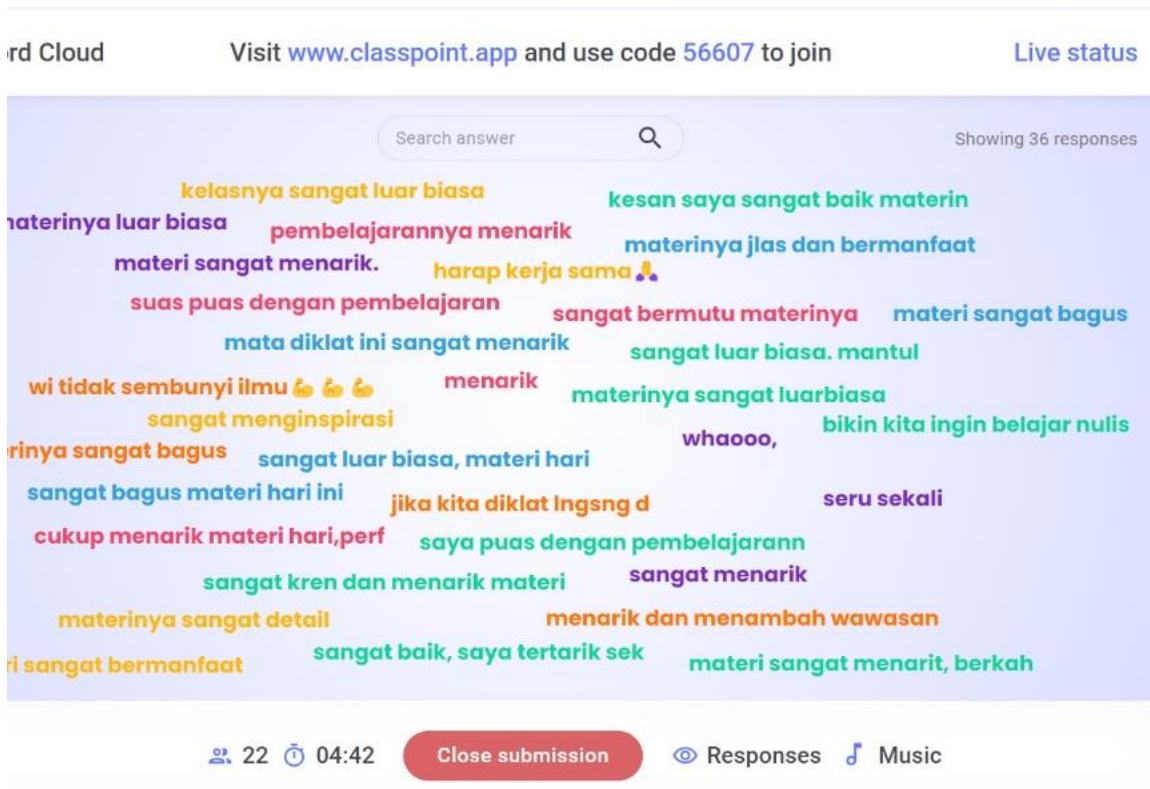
rd Cloud

Visit www.classpoint.app and use code 56607 to join

Live status

Search answer

Showing 36 responses

kelasnya sangat luar biasa

kesan saya sangat baik materin

aterinya luar biasa

pembelajarannya menarik

materinya jlas dan bermanfaat

materi sangat menarik.

harap kerja sama🙏

suas puas dengan pembelajaran

sangat bermutu materinya

materi sangat bagus

mata diklat ini sangat menarik

sangat luar biasa. mantul

wi tidak sembunyi ilmu💪💪💪

menarik

materinya sangat luarbiasa

sangat menginspirasi

bikin kita ingin belajar nulis

rinya sangat bagus

sangat luar biasa, materi hari

whaooo,

sangat bagus materi hari ini

jika kita diklat lngsng d

seru sekali

cukup menarik materi hari,perf

saya puas dengan pembelajarann

sangat kren dan menarik materi

sangat menarik

materinya sangat detail

menarik dan menambah wawasan

ri sangat bermanfaat

sangat baik, saya tertarik sek

materi sangat menarit, berkah

22 04:42 Close submission Responses Music